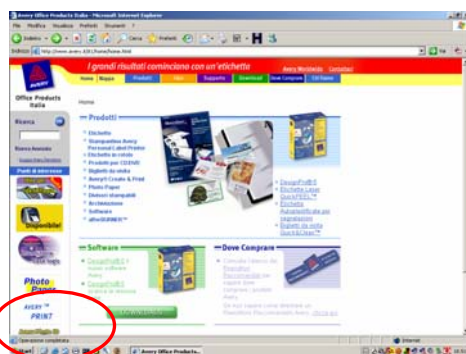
Avery Office Products Italia - Microsoft Internet Explorer

File Modifica Visualizza Preferiti Strumenti ?

Indietro Cerca Preferiti

Indirizzo http://www.avery.it/it/home/home.html

Vai

Avery

Office Products Italia

I grandi risultati cominciano con un'etichetta

Avery Worldwide Contattaci

Home Mappa Prodotti Idee Supporto Download Dove Comprare Gift Game

Home

Ricerca

Ricerca Avanzata

Punti di interesse

Disponibile!

Photo Paper

AVERY PRINT

Prodotti

Etichette
Stampantino Avery Personal Label Printer
Etichette in rotolo
Prodotti per CD/DVD
Biglietti da visita
Avery® Create & Print
Photo Paper
Divisori stampabili
Archiviazione
Software
allestiBANNER™

DesignPro® 5
Etichette Laser QuickPEEL™
Etichette Autoadesive per segnalazione
Biglietti da visita QuickClean™

Software

DesignPro® 5 ✔ nuovo software Avery
DesignPro® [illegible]

Dove Comprare

Cerca il negozio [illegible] i prodotti Avery

Operazione completata

Internet

Start Avery Office Products...